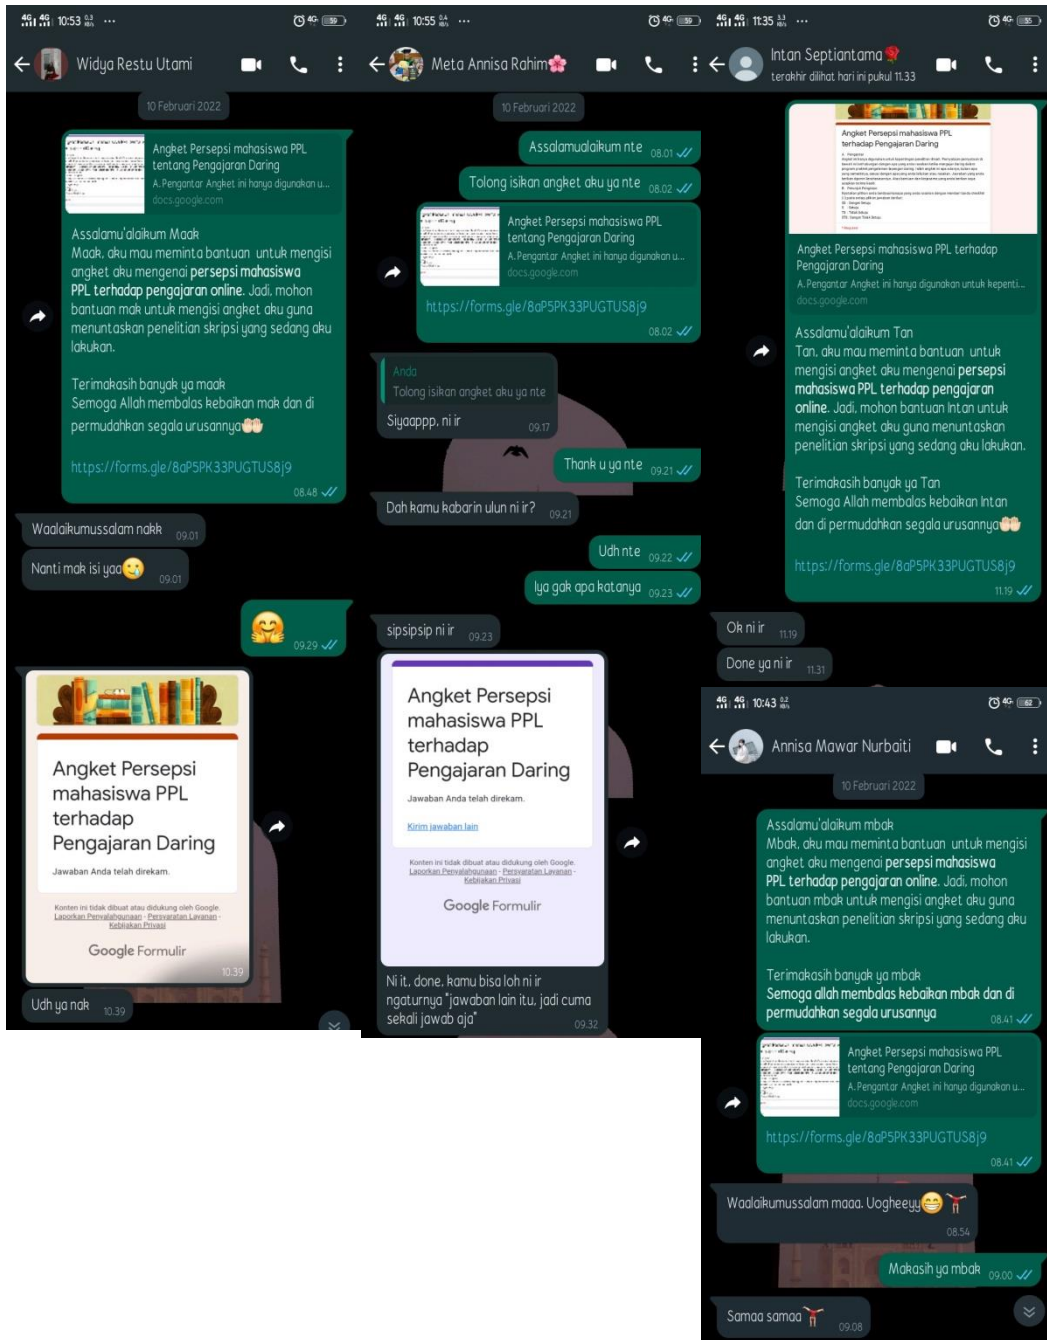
10:53

Widya Restu Utami

10 Februari 2022

Angket Persepsi mahasiswa PPL tentang Pengajaran Daring
A. Pengantar Angket ini hanya digunakan u...
docs.google.com

Assalamu'alaikum Maak
Maak, aku mau meminta bantuan untuk mengisi angket aku mengenai persepsi mahasiswa PPL terhadap pengajaran online. Jadi, mohon bantuan mak untuk mengisi angket aku guna menuntaskan penelitian skripsi yang sedang aku lakukan.

Terimakasih banyak ya maak
Semoga Allah membalas kebaikan mak dan di permudahkan segala urusannya👐

https://forms.gle/8aP5PK33PUGTUS8j9
08.48

Waalaikumussalam nakk 09.01

Nanti mak isi yaa😉 09.01

🤗 09.29

Angket Persepsi mahasiswa PPL terhadap Pengajaran Daring
Jawaban Anda telah direkam.
Konten ini tidak dibuat atau didukung oleh Google. Laporkan Penyalahgunaan - Persyaratan Layanan - Kebijakan Privasi
Google Formulir
10.39

Udh ya nak 10.39

10:55

Meta Annisa Rahim🌸

10 Februari 2022

Assalamualaikum nte 08.01

Tolong isikan angket aku ya nte 08.02

Angket Persepsi mahasiswa PPL tentang Pengajaran Daring
A. Pengantar Angket ini hanya digunakan u...
docs.google.com
https://forms.gle/8aP5PK33PUGTUS8j9
08.02

Anda
Tolong isikan angket aku ya nte
Siyaappp, ni ir 09.17

Thank u ya nte 09.21

Dah kamu kabarin ulun ni ir? 09.21

Udh nte 09.22

Iya gak apa katanya 09.23

sipsipsip ni ir 09.23

Angket Persepsi mahasiswa PPL terhadap Pengajaran Daring
Jawaban Anda telah direkam.
Kirim jawaban lain
Konten ini tidak dibuat atau didukung oleh Google. Laporkan Penyalahgunaan - Persyaratan Layanan - Kebijakan Privasi
Google Formulir

Ni it, done. kamu bisa loh ni ir ngaturnya "jawaban lain itu, jadi cuma sekali jawab aja" 09.32

11:35

Intan Septiantama🌹
terakhir dilihat hari ini pukul 11.33

Angket Persepsi mahasiswa PPL terhadap Pengajaran Daring
A. Pengantar Angket ini hanya digunakan untuk kepenti...
docs.google.com

Assalamu'alaikum Tan
Tan, aku mau meminta bantuan untuk mengisi angket aku mengenai persepsi mahasiswa PPL terhadap pengajaran online. Jadi, mohon bantuan Intan untuk mengisi angket aku guna menuntaskan penelitian skripsi yang sedang aku lakukan.

Terimakasih banyak ya Tan
Semoga Allah membalas kebaikan Intan dan di permudahkan segala urusannya👐

https://forms.gle/8aP5PK33PUGTUS8j9
11.19

Ok ni ir 11.19

Done ya ni ir 11.31

10:43

Annisa Mawar Nurbaiti

10 Februari 2022

Assalamu'alaikum mbak
Mbak, aku mau meminta bantuan untuk mengisi angket aku mengenai persepsi mahasiswa PPL terhadap pengajaran online. Jadi, mohon bantuan mbak untuk mengisi angket aku guna menuntaskan penelitian skripsi yang sedang aku lakukan.

Terimakasih banyak ya mbak
Semoga allah membalas kebaikan mbak dan di permudahkan segala urusannya 08.41

Angket Persepsi mahasiswa PPL tentang Pengajaran Daring
A. Pengantar Angket ini hanya digunakan u...
docs.google.com
https://forms.gle/8aP5PK33PUGTUS8j9
08.41

Waalaikumussalam maaa. Uogheeyy😁🏋 08.54

Makasih ya mbak 09.00

Samaa samaa🏋 09.08